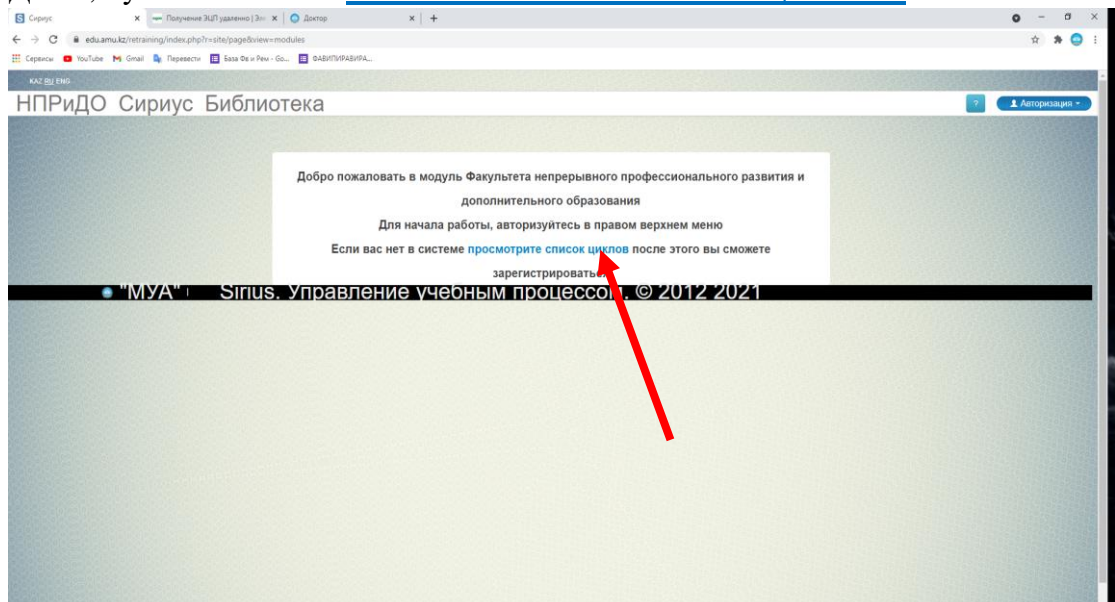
Сириус
Получение ЭЦП удаленно | Эл
Доктор
edu.amu.kz/retraining/index.php?r=site/page&view=modules
Сервисы YouTube Gmail Перевести База Фв и Рем - Go... ФАВИПИРАВИРА...
KAZ RU ENG
НПРиДО Сириус Библиотека
?
Авторизация

Добро пожаловать в модуль Факультета непрерывного профессионального развития и дополнительного образования

Для начала работы, авторизуйтесь в правом верхнем меню

Если вас нет в системе просмотрите список циклов после этого вы сможете зарегистрироват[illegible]

"МУА" Sirius. Управление учебным процессо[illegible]. © 2012 2021